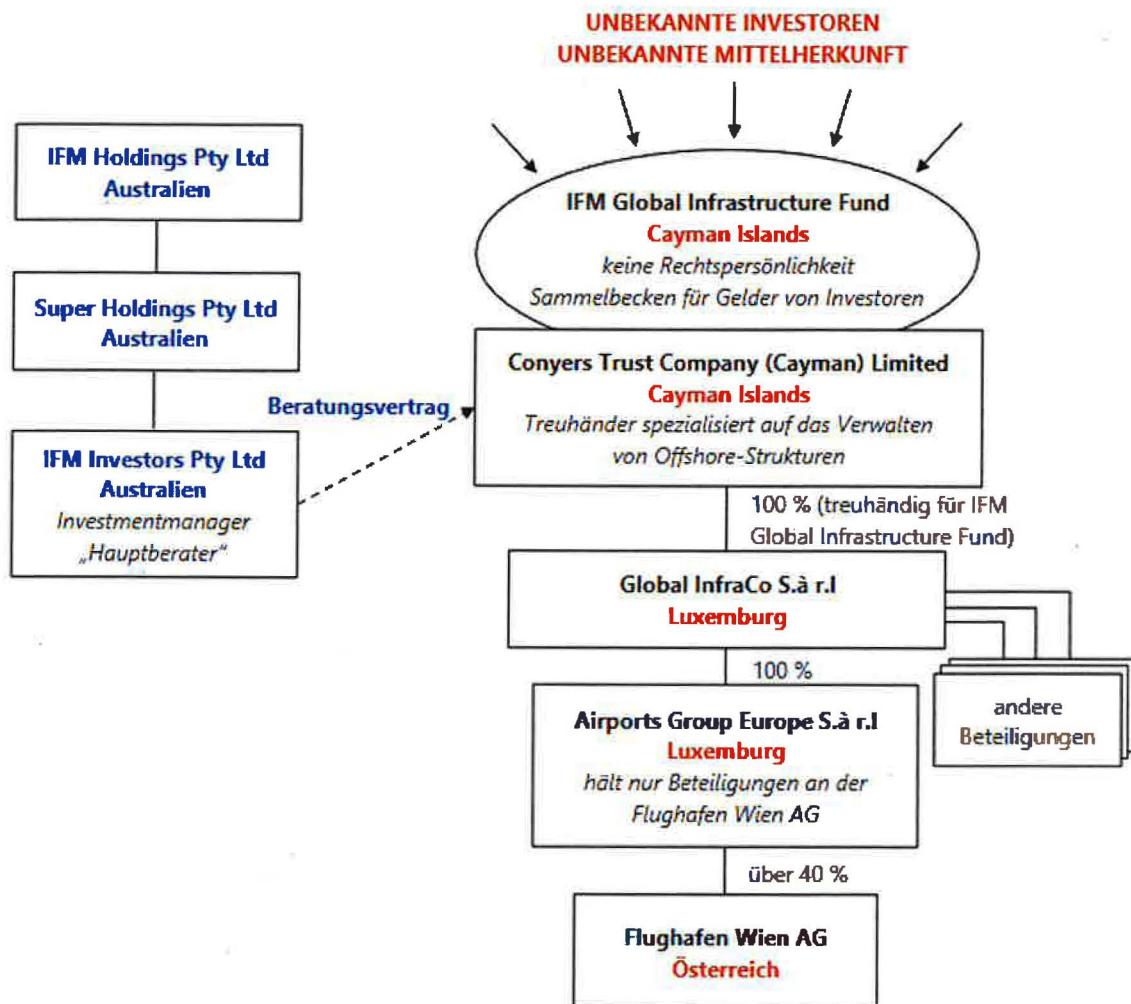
UNBEKANNTE INVESTOREN
UNBEKANNTE MITTELHERKUNFT

IFM Holdings Pty Ltd
Australien

Super Holdings Pty Ltd
Australien

IFM Investors Pty Ltd
Australien
Investmentmanager
„Hauptberater"

Beratungsvertrag

IFM Global Infrastructure Fund
Cayman Islands
keine Rechtspersönlichkeit
Sammelbecken für Gelder von Investoren

Conyers Trust Company (Cayman) Limited
Cayman Islands
Treuhänder spezialisiert auf das Verwalten von Offshore-Strukturen

100 % (treuhändig für IFM Global Infrastructure Fund)

Global InfraCo S.à r.l
Luxemburg

100 %

andere Beteiligungen

Airports Group Europe S.à r.l
Luxemburg
hält nur Beteiligungen an der Flughafen Wien AG

über 40 %

Flughafen Wien AG
Österreich